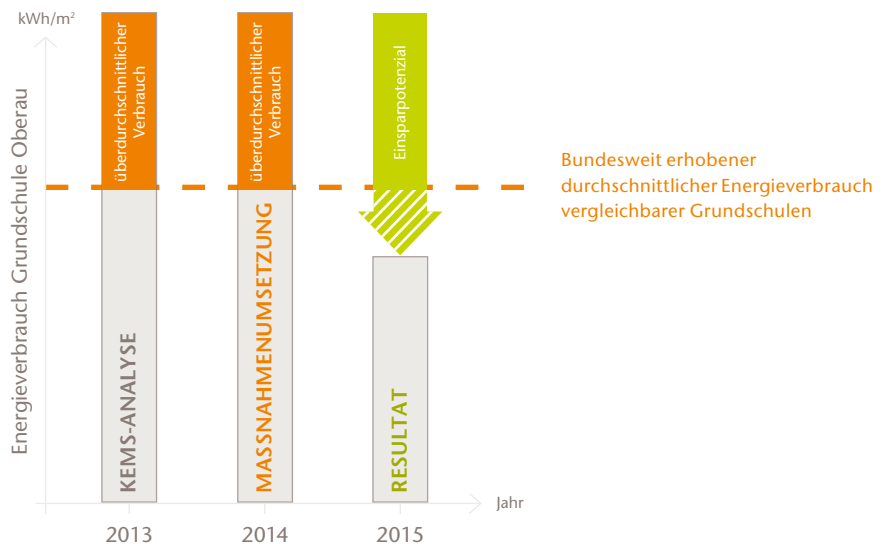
kWh/m²

Energieverbrauch Grundschule Oberau

überdurchschnittlicher Verbrauch

überdurchschnittlicher Verbrauch

Einsparpotenzial

Bundesweit erhobener durchschnittlicher Energieverbrauch vergleichbarer Grundschulen

KEMS-ANALYSE

MASSNAHMENUMSETZUNG

RESULTAT

Jahr

2013

2014

2015